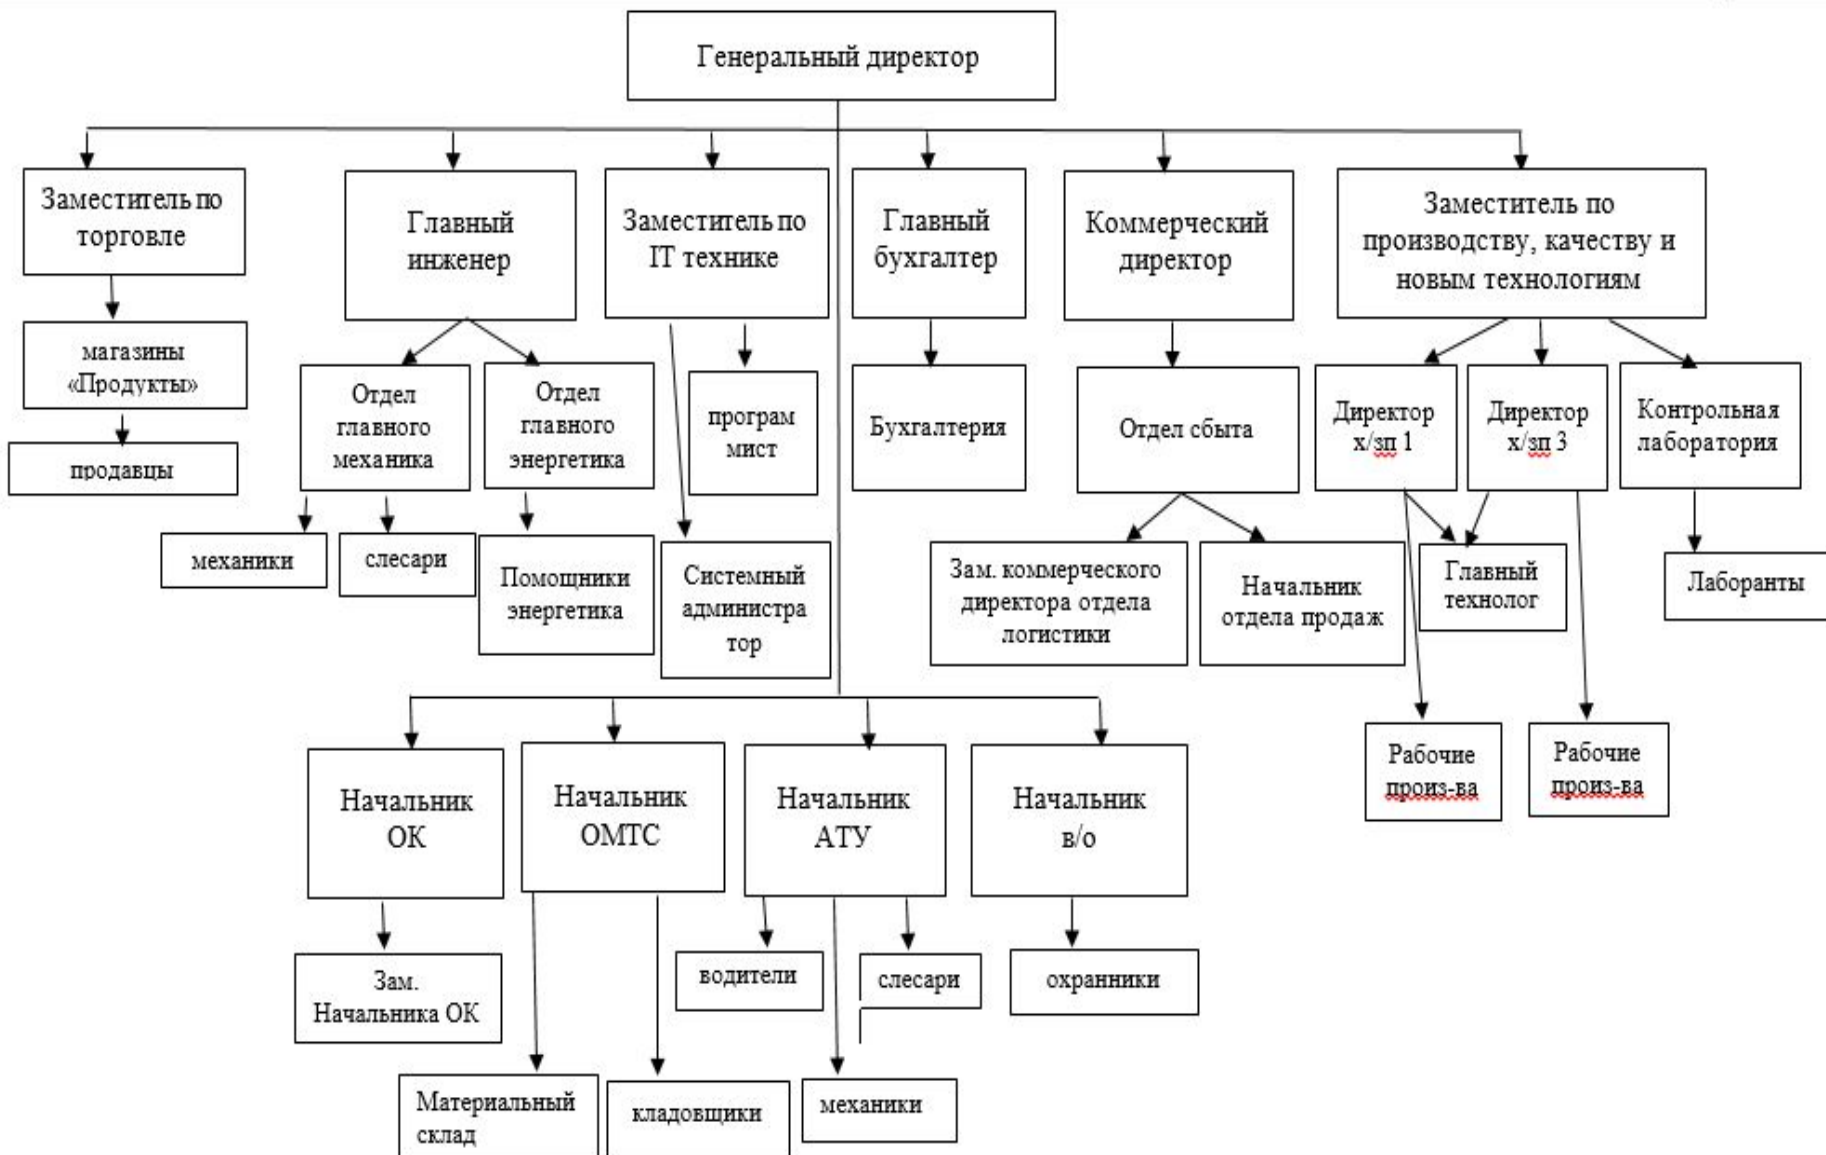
Генеральный директор

Заместитель по торговле

магазины «Продукты»

продавцы

Главный инженер

Отдел главного механика

Отдел главного энергетика

механики

слесари

Помощники энергетика

Заместитель по IT технике

програм мист

Системный администра тор

Главный бухгалтер

Бухгалтерия

Коммерческий директор

Отдел сбыта

Зам. коммерческого директора отдела логистики

Начальник отдела продаж

Заместитель по производству, качеству и новым технологиям

Директор х/зп 1

Директор х/зп 3

Контрольная лаборатория

Главный технолог

Лаборанты

Рабочие произ-ва

Рабочие произ-ва

Начальник ОК

Зам. Начальника ОК

Начальник ОМТС

Материальный склад

кладовщики

Начальник АТУ

водители

слесари

механики

Начальник в/о

охранники